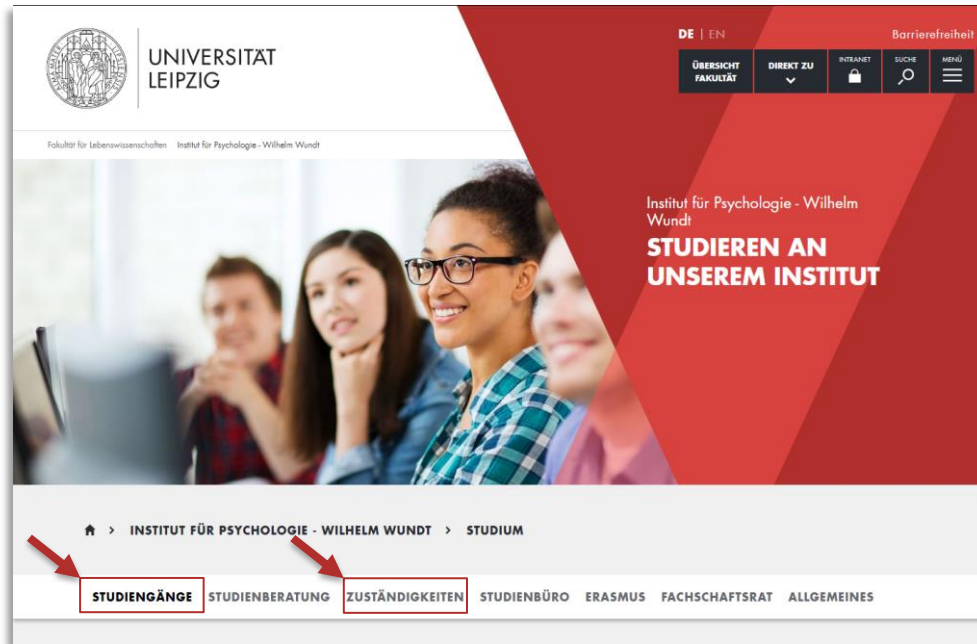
UNIVERSITÄT LEIPZIG

DE | EN

Barrierefreiheit

ÜBERSICHT FAKULTÄT

DIREKT ZU

INTRANET

SUCHE

MENÜ

Fakultät für Lebenswissenschaften Institut für Psychologie - Wilhelm Wundt

Institut für Psychologie - Wilhelm Wundt

STUDIEREN AN UNSEREM INSTITUT

> INSTITUT FÜR PSYCHOLOGIE - WILHELM WUNDT > STUDIUM

STUDIENGÄNGE STUDIENBERATUNG ZUSTÄNDIGKEITEN STUDIENBÜRO ERASMUS FACHSCHAFTSRAT ALLGEMEINES